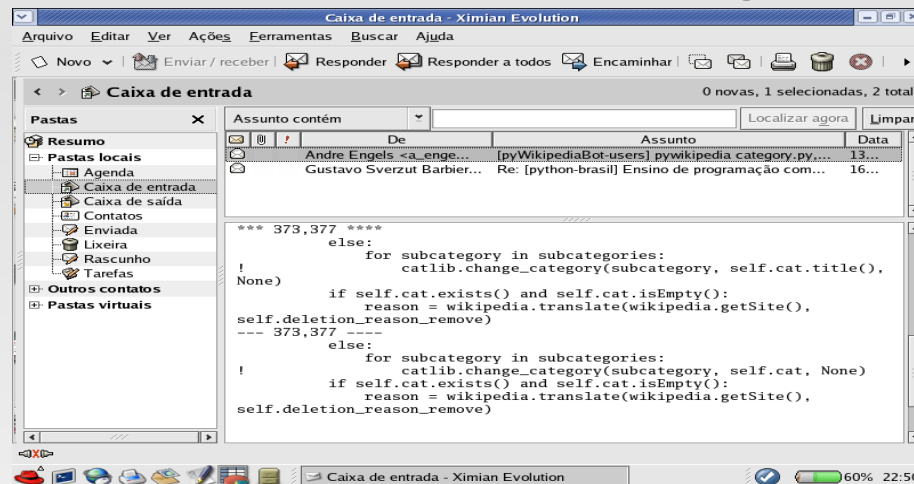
Caixa de entrada - Ximian Evolution

Arquivo Editar Ver Ações Ferramentas Buscar Ajuda

Novo Enviar / receber Responder Responder a todos Encaminhar

Caixa de entrada

0 novas, 1 selecionadas, 2 total

Pastas

Assunto contém

Localizar agora

Limpar

Resumo
Pastas locais
Agenda
Caixa de entrada
Caixa de saída
Contatos
Enviada
Lixeira
Rascunho
Tarefas
Outros contatos
Pastas virtuais

| | | | De | Assunto | Data |
|---|---|---|---|---|---|
| | | | Andre Engels <a_enge... | [pyWikipediaBot-users] pywikipedia category.py,... | 13... |
| | | | Gustavo Sverzut Barbier... | Re: [python-brasil] Ensino de programação com... | 16... |

*** 373,377 ****
else:
for subcategory in subcategories:
! catlib.change_category(subcategory, self.cat.title(), None)
if self.cat.exists() and self.cat.isEmpty():
reason = wikipedia.translate(wikipedia.getSite(), self.deletion_reason_remove)
--- 373,377 ----
else:
for subcategory in subcategories:
! catlib.change_category(subcategory, self.cat, None)
if self.cat.exists() and self.cat.isEmpty():
reason = wikipedia.translate(wikipedia.getSite(), self.deletion_reason_remove)

Caixa de entrada - Ximian Evolution

60% 22:5